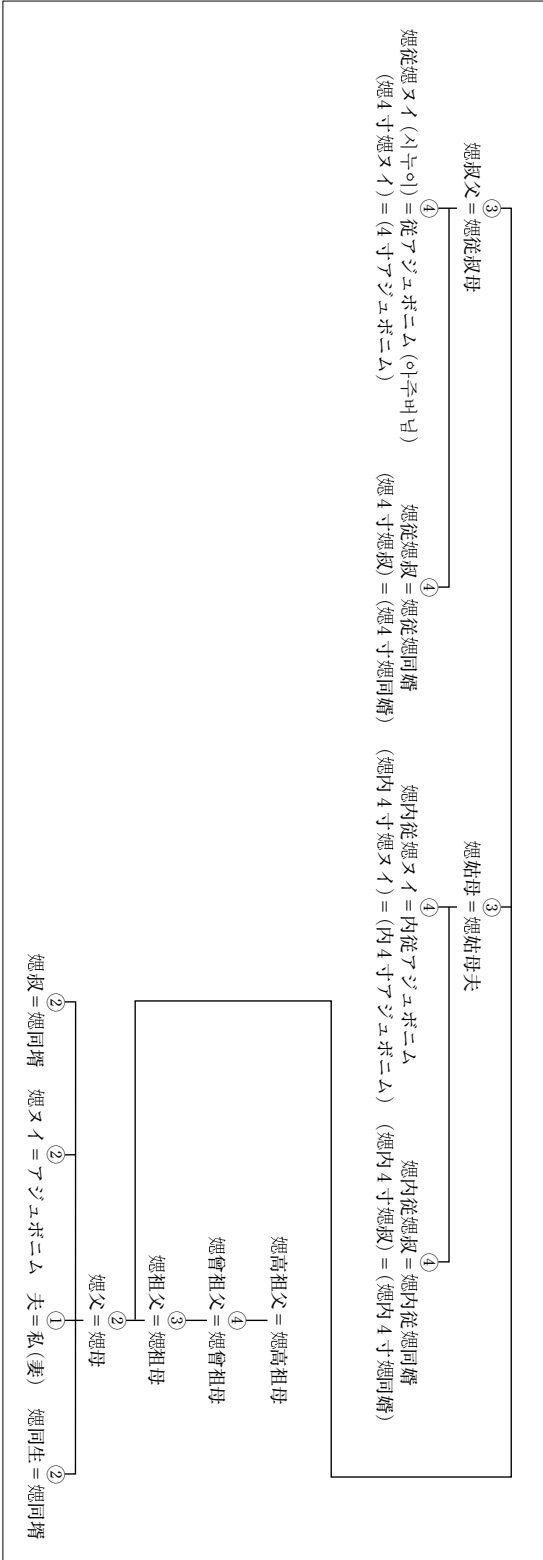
媤叔父 = 媤従叔母 ③

媤従媤スイ（시누이）= 従アジュボニム（아주버님）④
（媤4寸媤スイ）=（4寸アジュボニム）

媤従媤叔 = 媤従媤同壻 ④
（媤4寸媤叔）=（媤4寸媤同壻）

媤姑母 = 媤姑母夫 ③

媤内従媤スイ = 内従アジュボニム ④
（媤内4寸媤スイ）=（内4寸アジュボニム）

媤内従媤叔 = 媤内従媤同壻 ④
（媤内4寸媤叔）=（媤内4寸媤同壻）

媤高祖父 = 媤高祖母

媤曾祖父 = 媤曾祖母 ④

媤祖父 = 媤祖母 ③

媤父 = 媤母 ②

媤叔 = 媤同壻 ②　媤スイ = アジュボニム ②　夫 = 私（妻）①　媤同生 = 媤同壻 ②